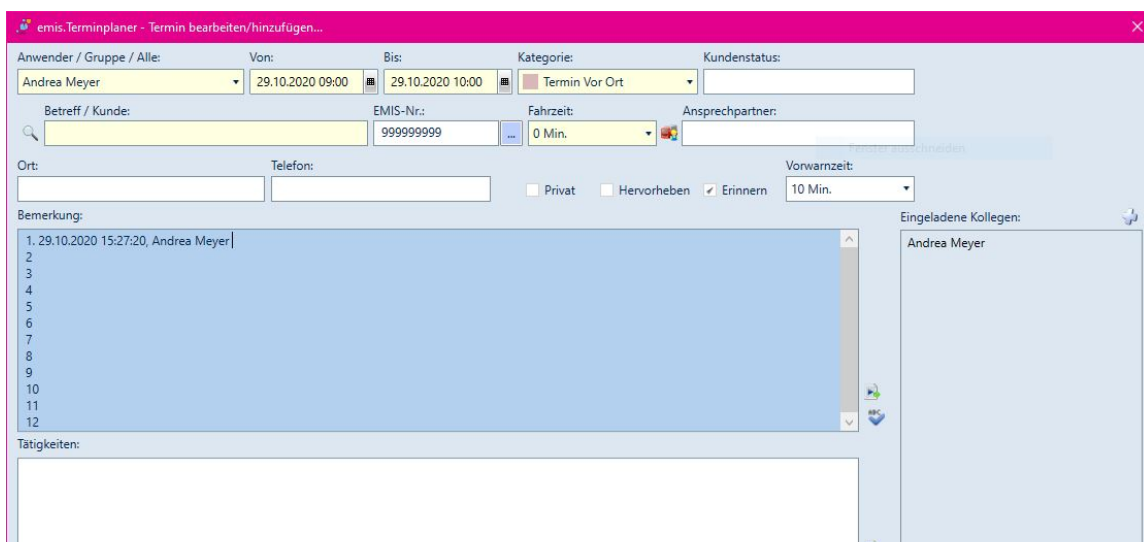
emis.Terminplaner - Termin bearbeiten/hinzufügen...

Anwender / Gruppe / Alle:
Andrea Meyer
Von:
29.10.2020 09:00
Bis:
29.10.2020 10:00
Kategorie:
Termin Vor Ort
Kundenstatus:

Betreff / Kunde:
EMIS-Nr.:
999999999
...
Fahrzeit:
0 Min.
Ansprechpartner:

Fenster ausschneiden

Ort:
Telefon:
Privat
Hervorheben
Erinnern
Vorwarnzeit:
10 Min.

Bemerkung:
1. 29.10.2020 15:27:20, Andrea Meyer
2
3
4
5
6
7
8
9
10
11
12

Eingeladene Kollegen:
Andrea Meyer

Tätigkeiten: